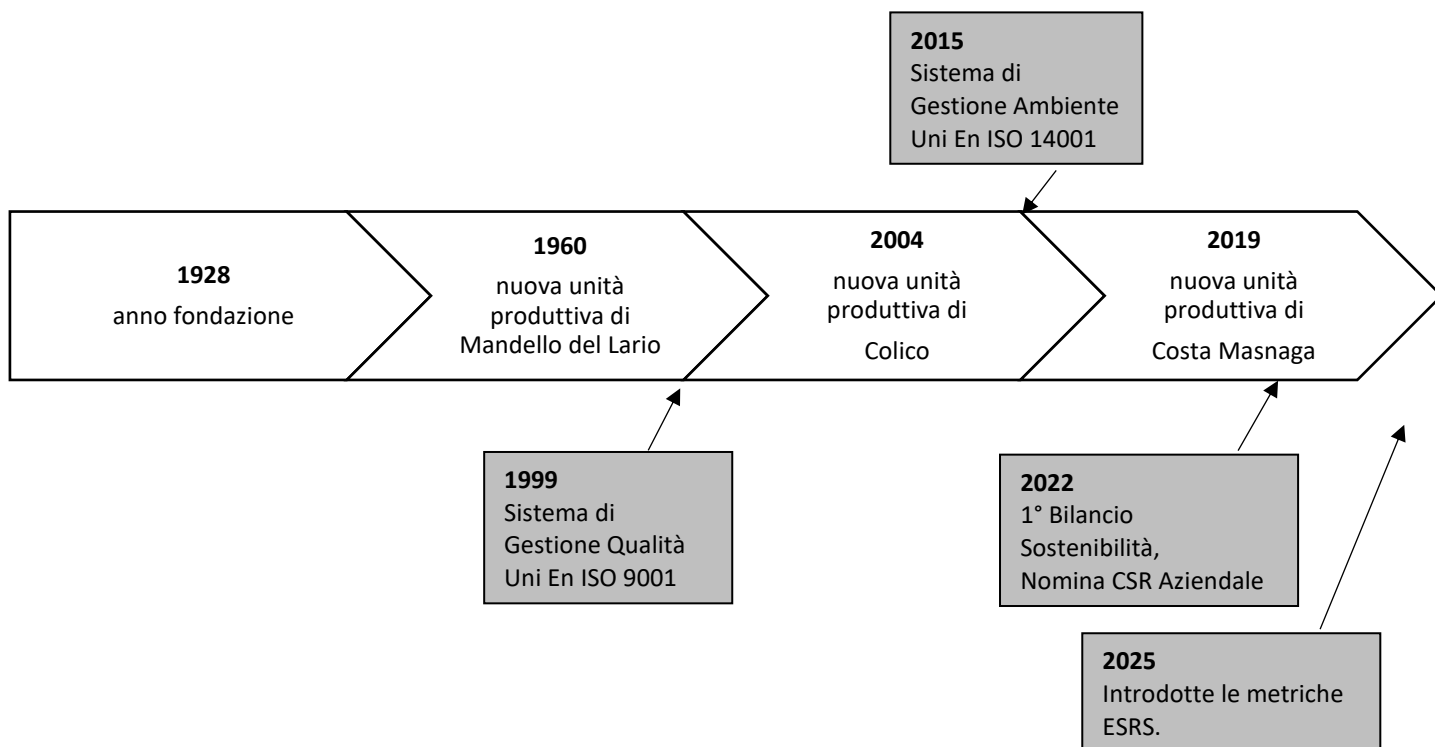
2015
Sistema di Gestione Ambiente Uni En ISO 14001

1928
anno fondazione

1960
nuova unità produttiva di Mandello del Lario

2004
nuova unità produttiva di Colico

2019
nuova unità produttiva di Costa Masnaga

1999
Sistema di Gestione Qualità Uni En ISO 9001

2022
1° Bilancio Sostenibilità, Nomina CSR Aziendale

2025
Introdotte le metriche ESRS.